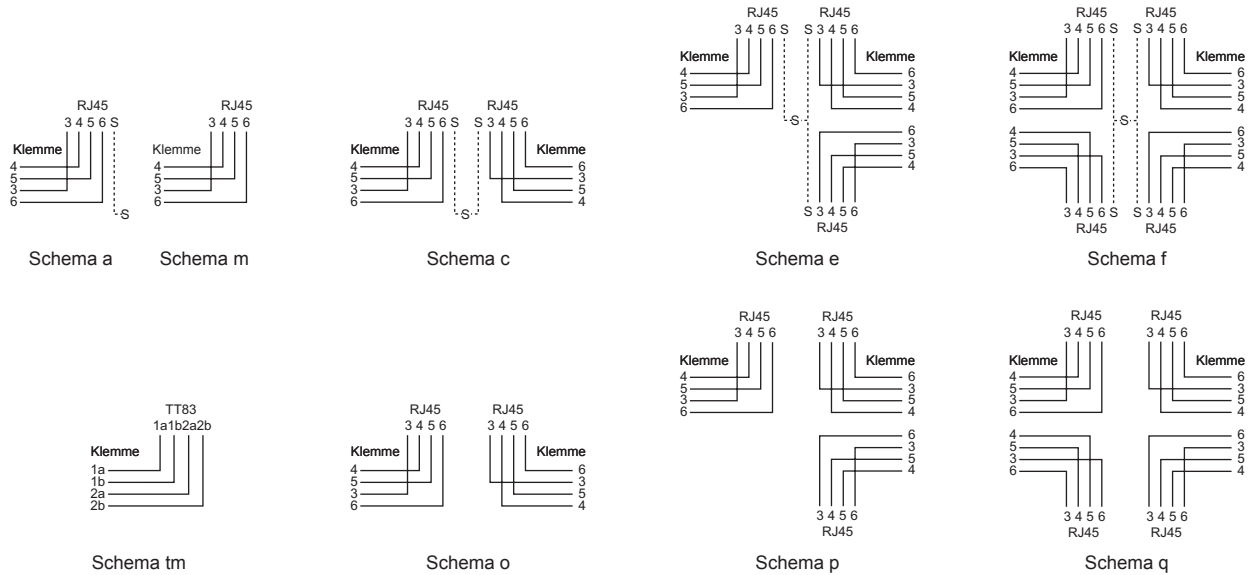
RJ45
3 4 5 6 S
Klemme
4
5
3
6
S

Schema a

RJ45
3 4 5 6
Klemme
4
5
3
6

Schema m

RJ45
3 4 5 6 S
Klemme
4
5
3
6
S
RJ45
S 3 4 5 6
Klemme
6
3
5
4

Schema c

RJ45
3 4 5 6 S
Klemme
4
5
3
6
S
RJ45
S 3 4 5 6
Klemme
6
3
5
4
6
3
5
4
S 3 4 5 6
RJ45

Schema e

RJ45
3 4 5 6 S
Klemme
4
5
3
6
S
RJ45
S 3 4 5 6
Klemme
6
3
5
4
4
5
3
6
3 4 5 6 S
RJ45
6
3
5
4
S 3 4 5 6
RJ45

Schema f

TT83
1a1b2a2b
Klemme
1a
1b
2a
2b

Schema tm

RJ45
3 4 5 6
Klemme
4
5
3
6
RJ45
3 4 5 6
Klemme
6
3
5
4

Schema o

RJ45
3 4 5 6
Klemme
4
5
3
6
RJ45
3 4 5 6
Klemme
6
3
5
4
6
3
5
4
3 4 5 6
RJ45

Schema p

RJ45
3 4 5 6
Klemme
4
5
3
6
RJ45
3 4 5 6
Klemme
6
3
5
4
4
5
3
6
3 4 5 6
RJ45
6
3
5
4
3 4 5 6
RJ45

Schema q